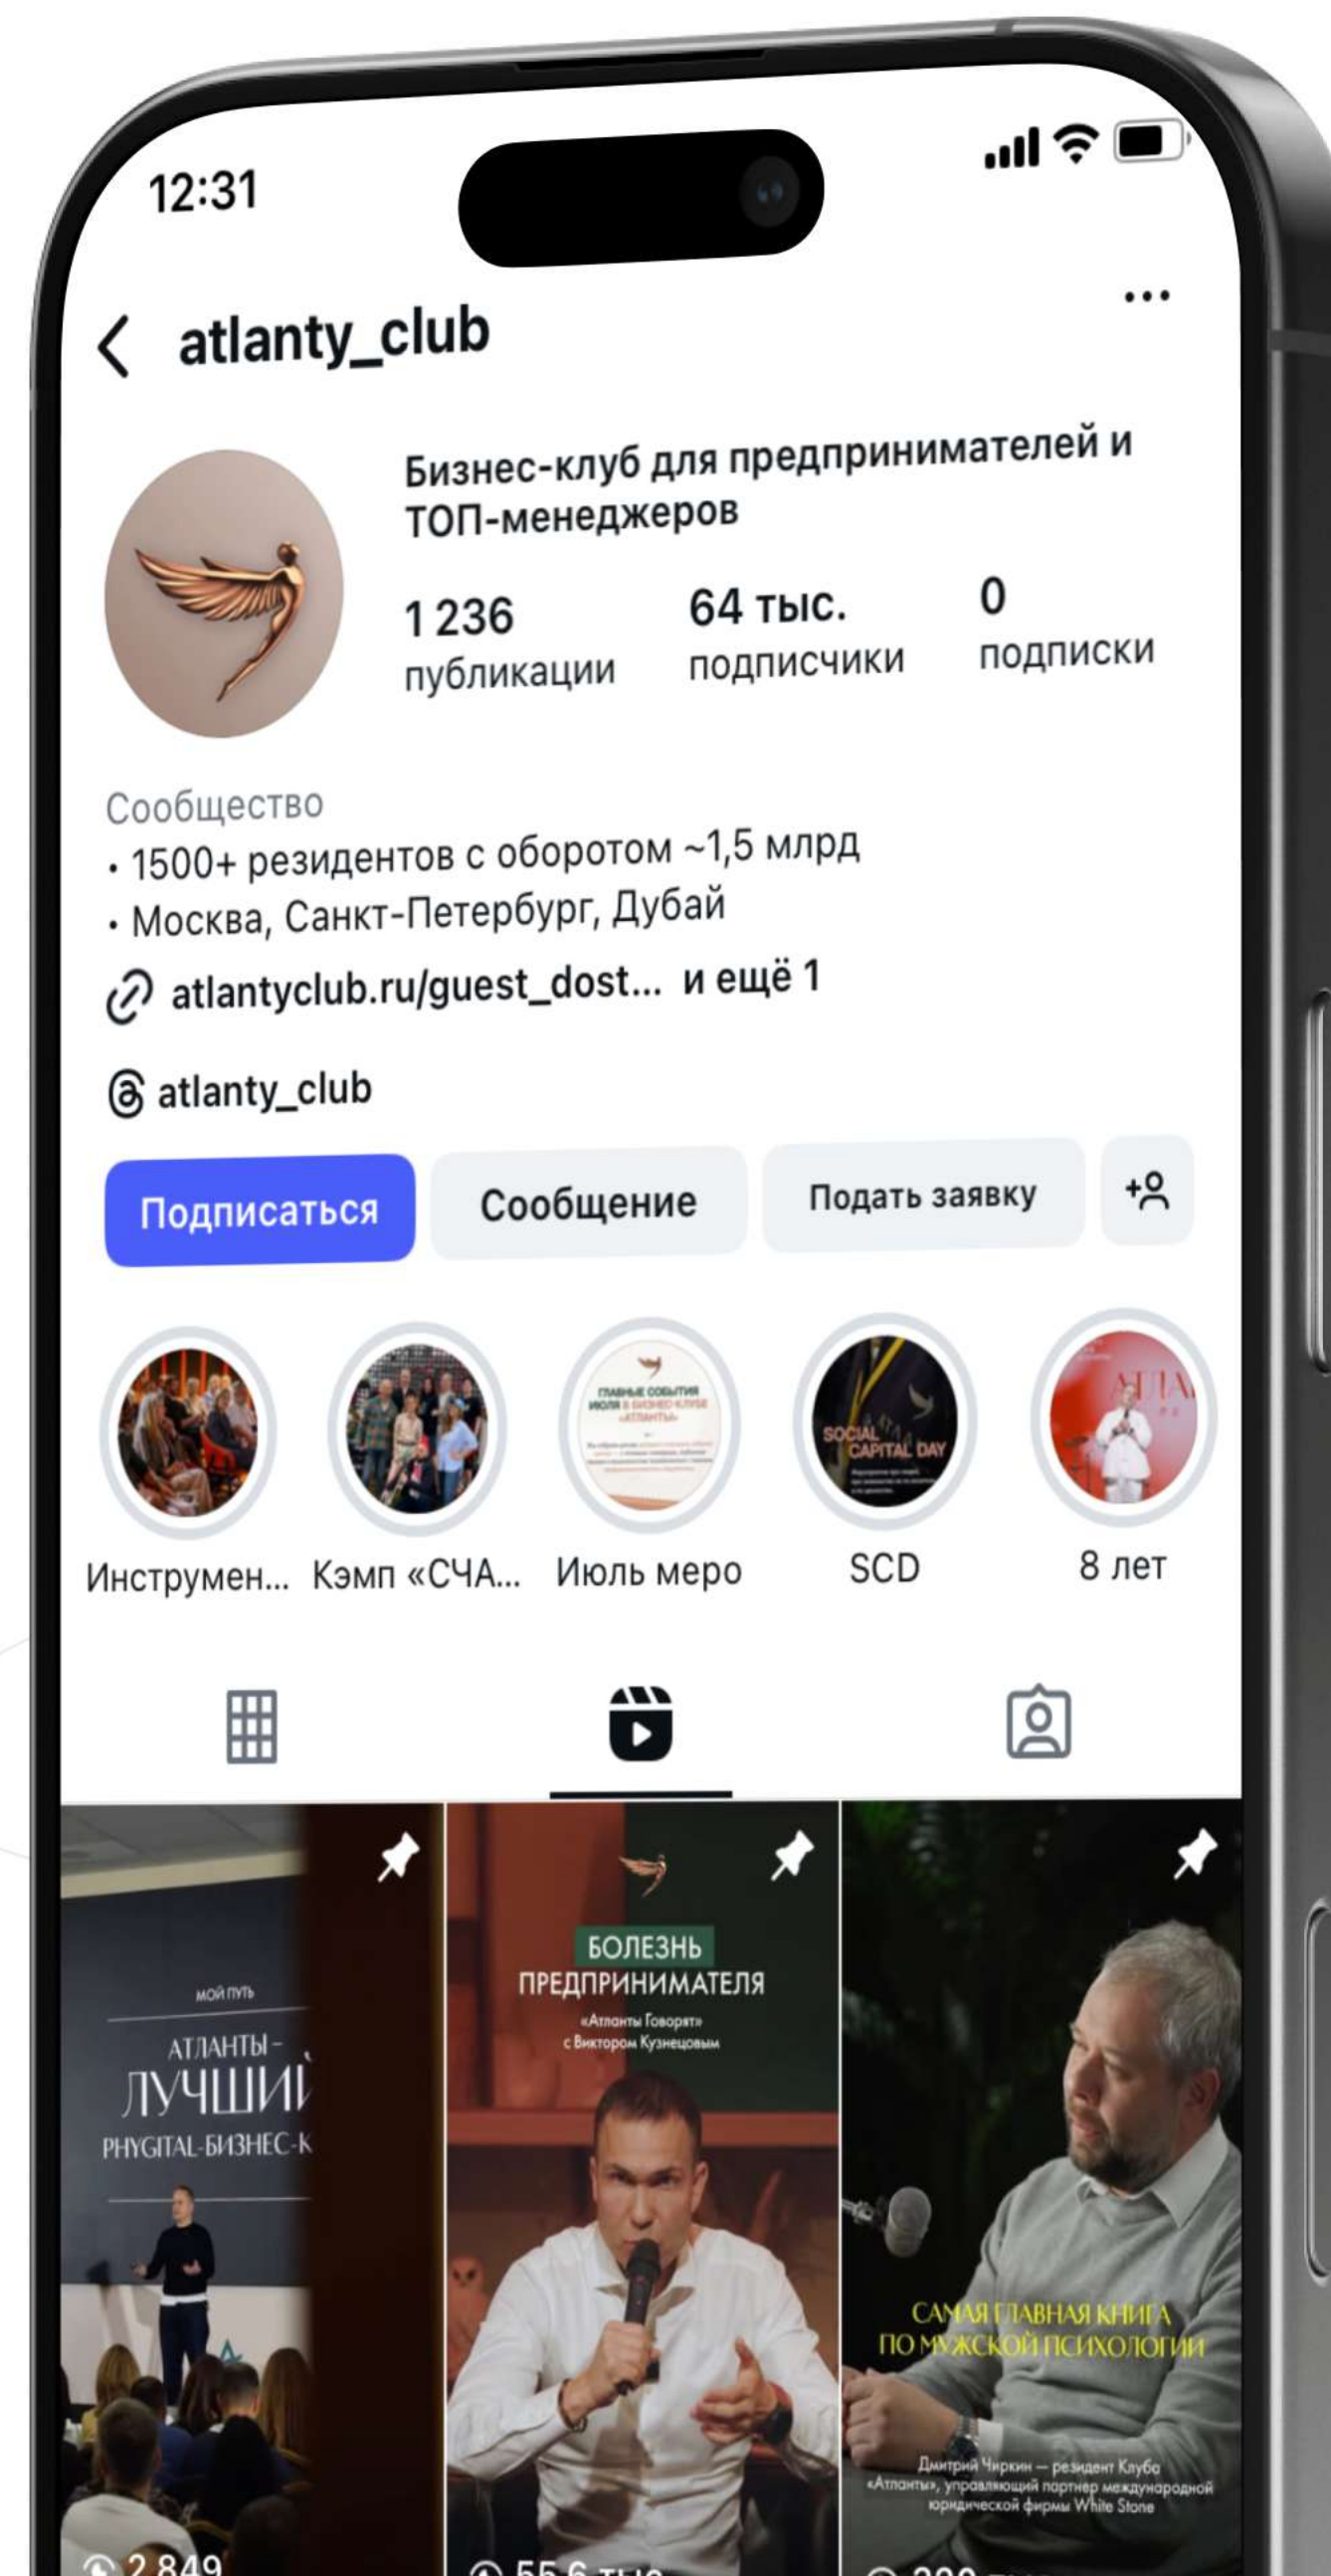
12:31

atlanty_club

Бизнес-клуб для предпринимателей и ТОП-менеджеров

1 236
публикации

64 тыс.
подписчики

0
подписки

Сообщество
• 1500+ резидентов с оборотом ~1,5 млрд
• Москва, Санкт-Петербург, Дубай

atlantyclub.ru/guest_dost... и ещё 1

atlanty_club

Подписаться
Сообщение
Подать заявку

ГЛАВНЫЕ СОБЫТИЯ ИЮЛЯ В БИЗНЕС-КЛУБЕ «АТЛАНТЫ»

SOCIAL CAPITAL DAY

Инструмен...
Кэмп «СЧА...
Июль меро
SCD
8 лет

МОЙ ПУТЬ
АТЛАНТЫ – ЛУЧШИЙ
PHYGITAL-БИЗНЕС-К

БОЛЕЗНЬ ПРЕДПРИНИМАТЕЛЯ
«Атланты Говорят» с Виктором Кузнецовым

САМАЯ ГЛАВНАЯ КНИГА ПО МУЖСКОЙ ПСИХОЛОГИИ
Дмитрий Чиркин — резидент Клуба «Атланты», управляющий партнер международной юридической фирмы White Stone

2 849
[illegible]
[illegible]